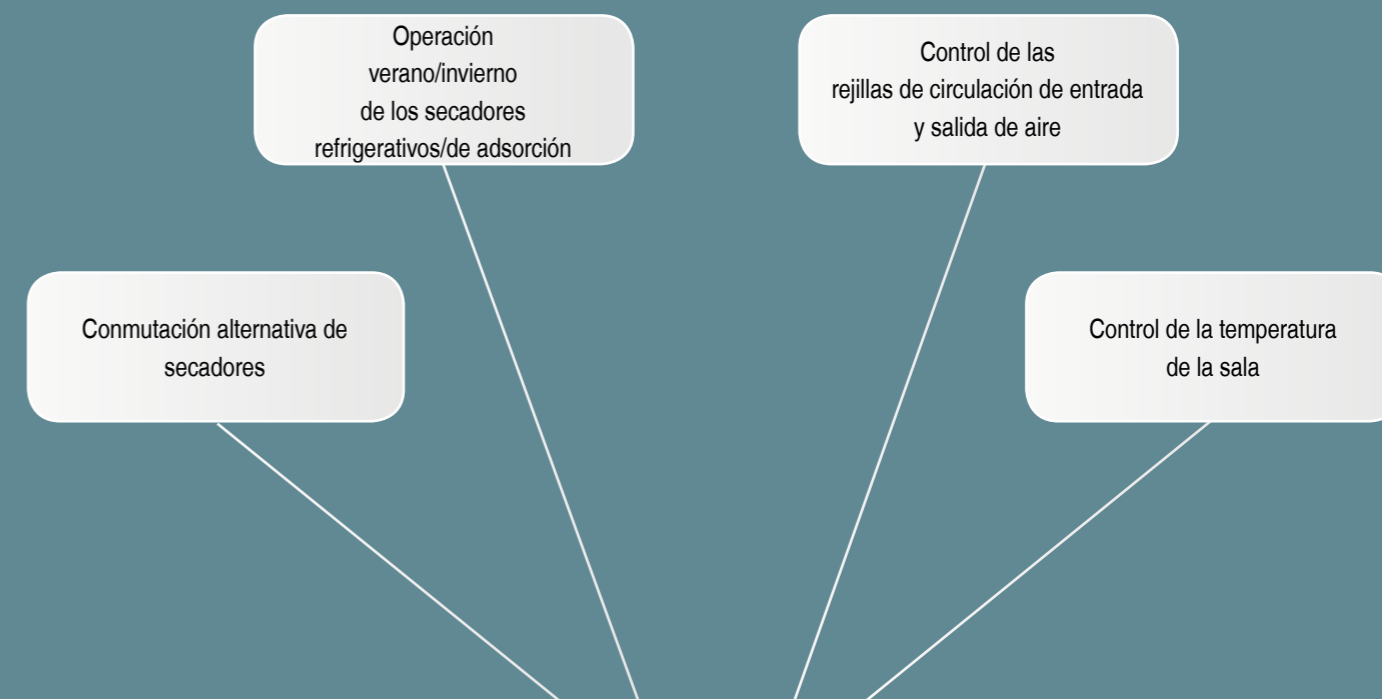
Operación
verano/invierno
de los secadores
refrigerativos/de adsorción

Control de las
rejillas de circulación de entrada
y salida de aire

Conmutación alternativa de
secadores

Control de la temperatura
de la sala